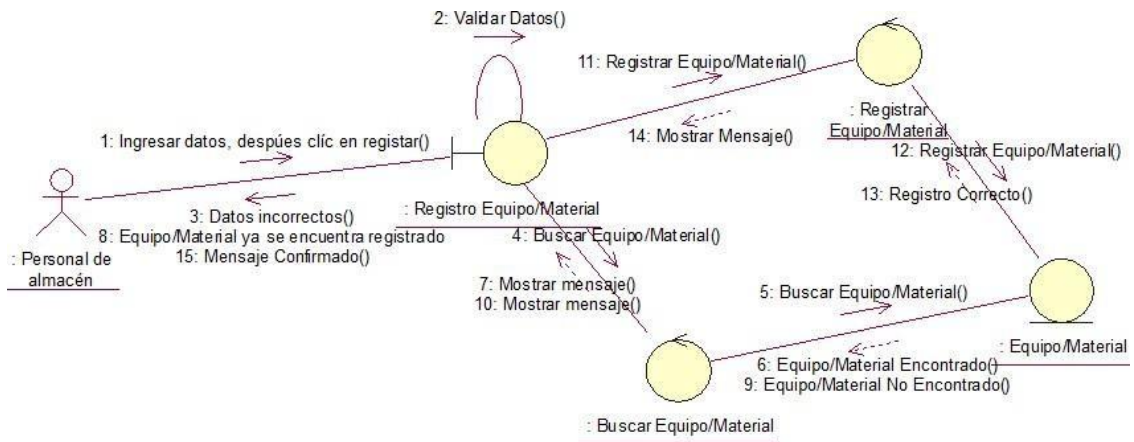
2: Validar Datos()

11: Registrar Equipo/Material()

: Registrar Equipo/Material

14: Mostrar Mensaje()

1: Ingresar datos, despúes clíc en registar()

12: Registrar Equipo/Material()

13: Registro Correcto()

3: Datos incorrectos()
8: Equipo/Material ya se encuentra registrado
15: Mensaje Confirmado()

: Registro Equipo/Material

4: Buscar Equipo/Material()

: Personal de almacén

7: Mostrar mensaje()
10: Mostrar mensaje()

5: Buscar Equipo/Material()

: Equipo/Material

6: Equipo/Material Encontrado()
9: Equipo/Material No Encontrado()

: Buscar Equipo/Material